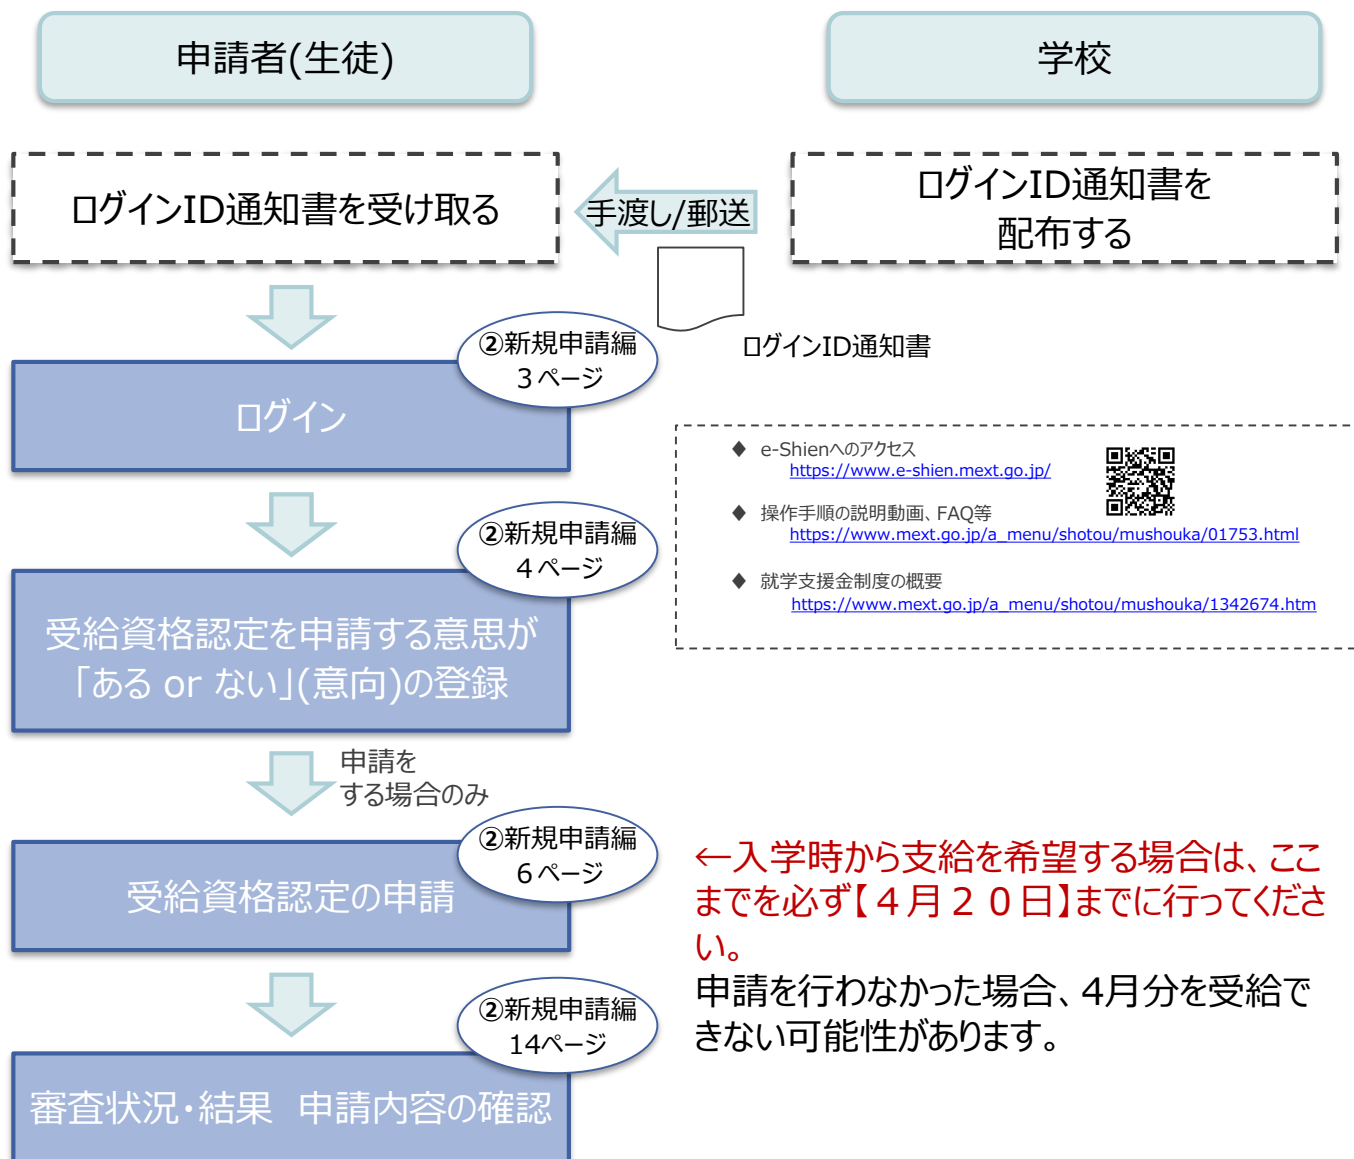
申請者(生徒)

学校

ログインID通知書を受け取る

手渡し/郵送

ログインID通知書を配布する

ログインID通知書

②新規申請編 3ページ

ログイン

◆ e-Shienへのアクセス
https://www.e-shien.mext.go.jp/

◆ 操作手順の説明動画、FAQ等
https://www.mext.go.jp/a_menu/shotou/mushouka/01753.html

◆ 就学支援金制度の概要
https://www.mext.go.jp/a_menu/shotou/mushouka/1342674.htm

②新規申請編 4ページ

受給資格認定を申請する意思が「ある or ない」(意向)の登録

申請をする場合のみ

②新規申請編 6ページ

受給資格認定の申請

←入学時から支給を希望する場合は、ここまでを必ず【４月２０日】までに行ってください。
申請を行わなかった場合、4月分を受給できない可能性があります。

②新規申請編 14ページ

審査状況・結果 申請内容の確認